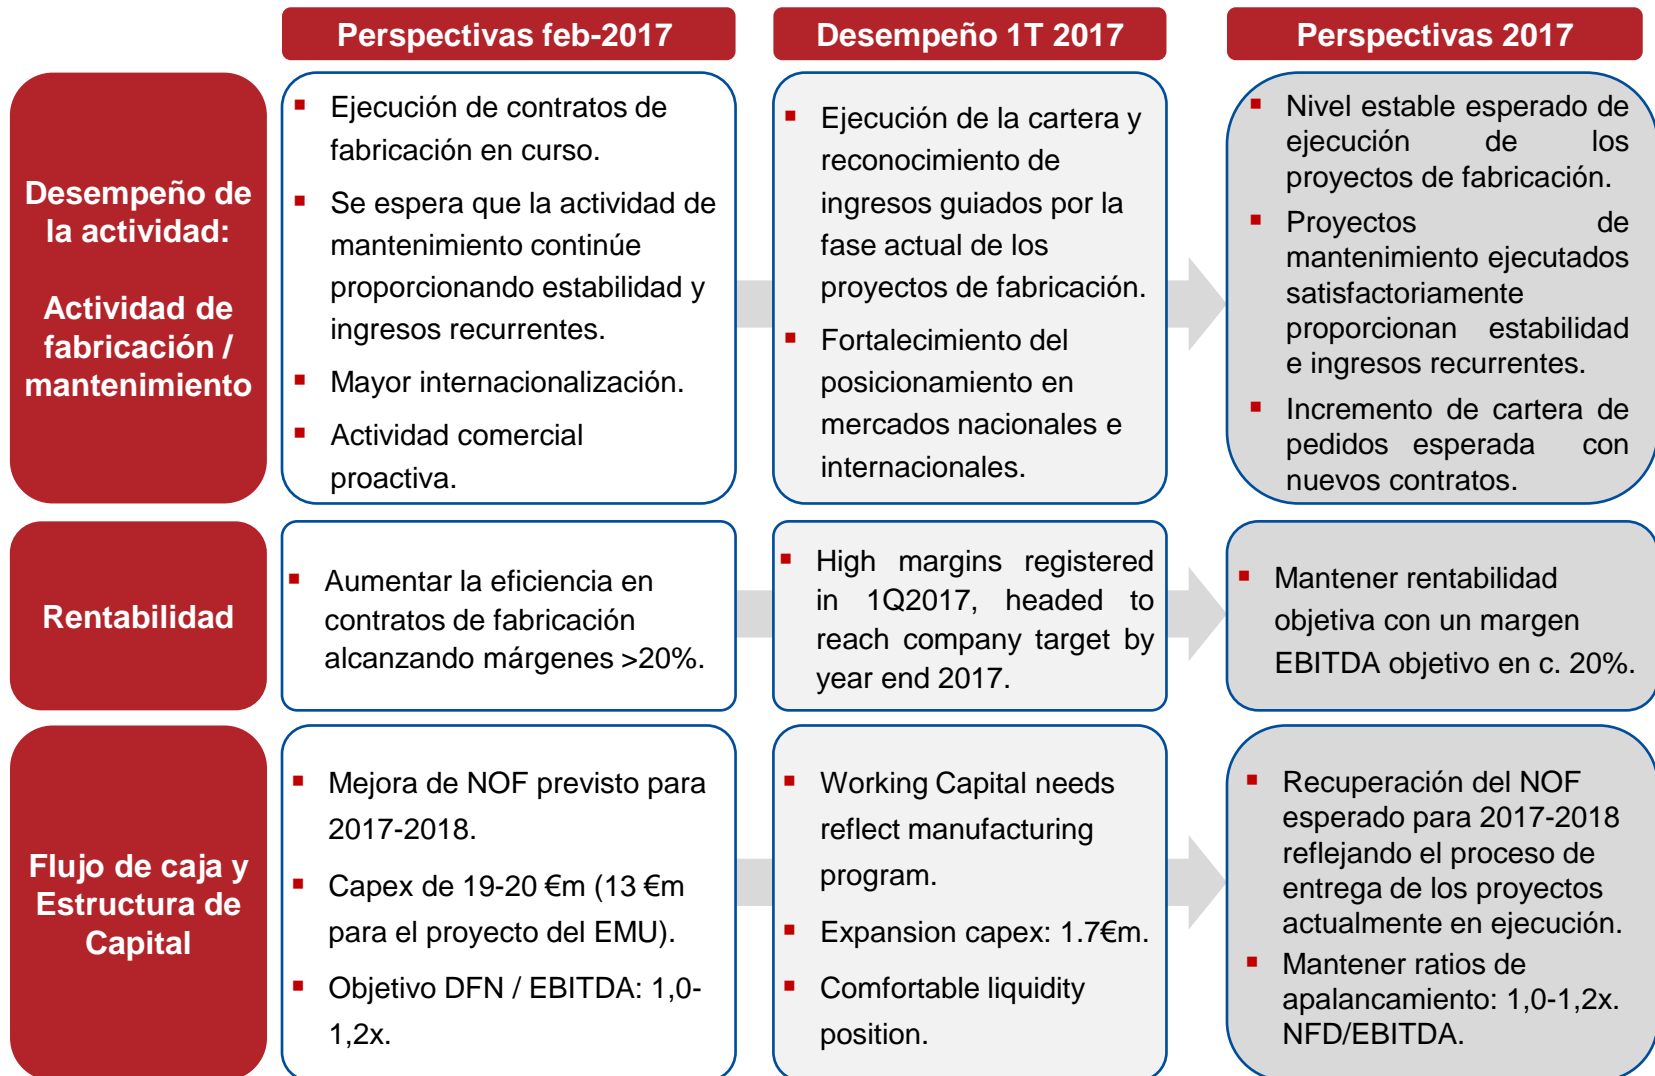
Perspectivas feb-2017

Desempeño 1T 2017

Perspectivas 2017

Desempeño de la actividad:

Actividad de fabricación / mantenimiento

▪ Ejecución de contratos de fabricación en curso.
▪ Se espera que la actividad de mantenimiento continúe proporcionando estabilidad y ingresos recurrentes.
▪ Mayor internacionalización.
▪ Actividad comercial proactiva.

▪ Ejecución de la cartera y reconocimiento de ingresos guiados por la fase actual de los proyectos de fabricación.
▪ Fortalecimiento del posicionamiento en mercados nacionales e internacionales.

▪ Nivel estable esperado de ejecución de los proyectos de fabricación.
▪ Proyectos de mantenimiento ejecutados satisfactoriamente proporcionan estabilidad e ingresos recurrentes.
▪ Incremento de cartera de pedidos esperada con nuevos contratos.

Rentabilidad

▪ Aumentar la eficiencia en contratos de fabricación alcanzando márgenes >20%.

▪ High margins registered in 1Q2017, headed to reach company target by year end 2017.

▪ Mantener rentabilidad objetiva con un margen EBITDA objetivo en c. 20%.

Flujo de caja y Estructura de Capital

▪ Mejora de NOF previsto para 2017-2018.
▪ Capex de 19-20 €m (13 €m para el proyecto del EMU).
▪ Objetivo DFN / EBITDA: 1,0-1,2x.

▪ Working Capital needs reflect manufacturing program.
▪ Expansion capex: 1.7€m.
▪ Comfortable liquidity position.

▪ Recuperación del NOF esperado para 2017-2018 reflejando el proceso de entrega de los proyectos actualmente en ejecución.
▪ Mantener ratios de apalancamiento: 1,0-1,2x. NFD/EBITDA.